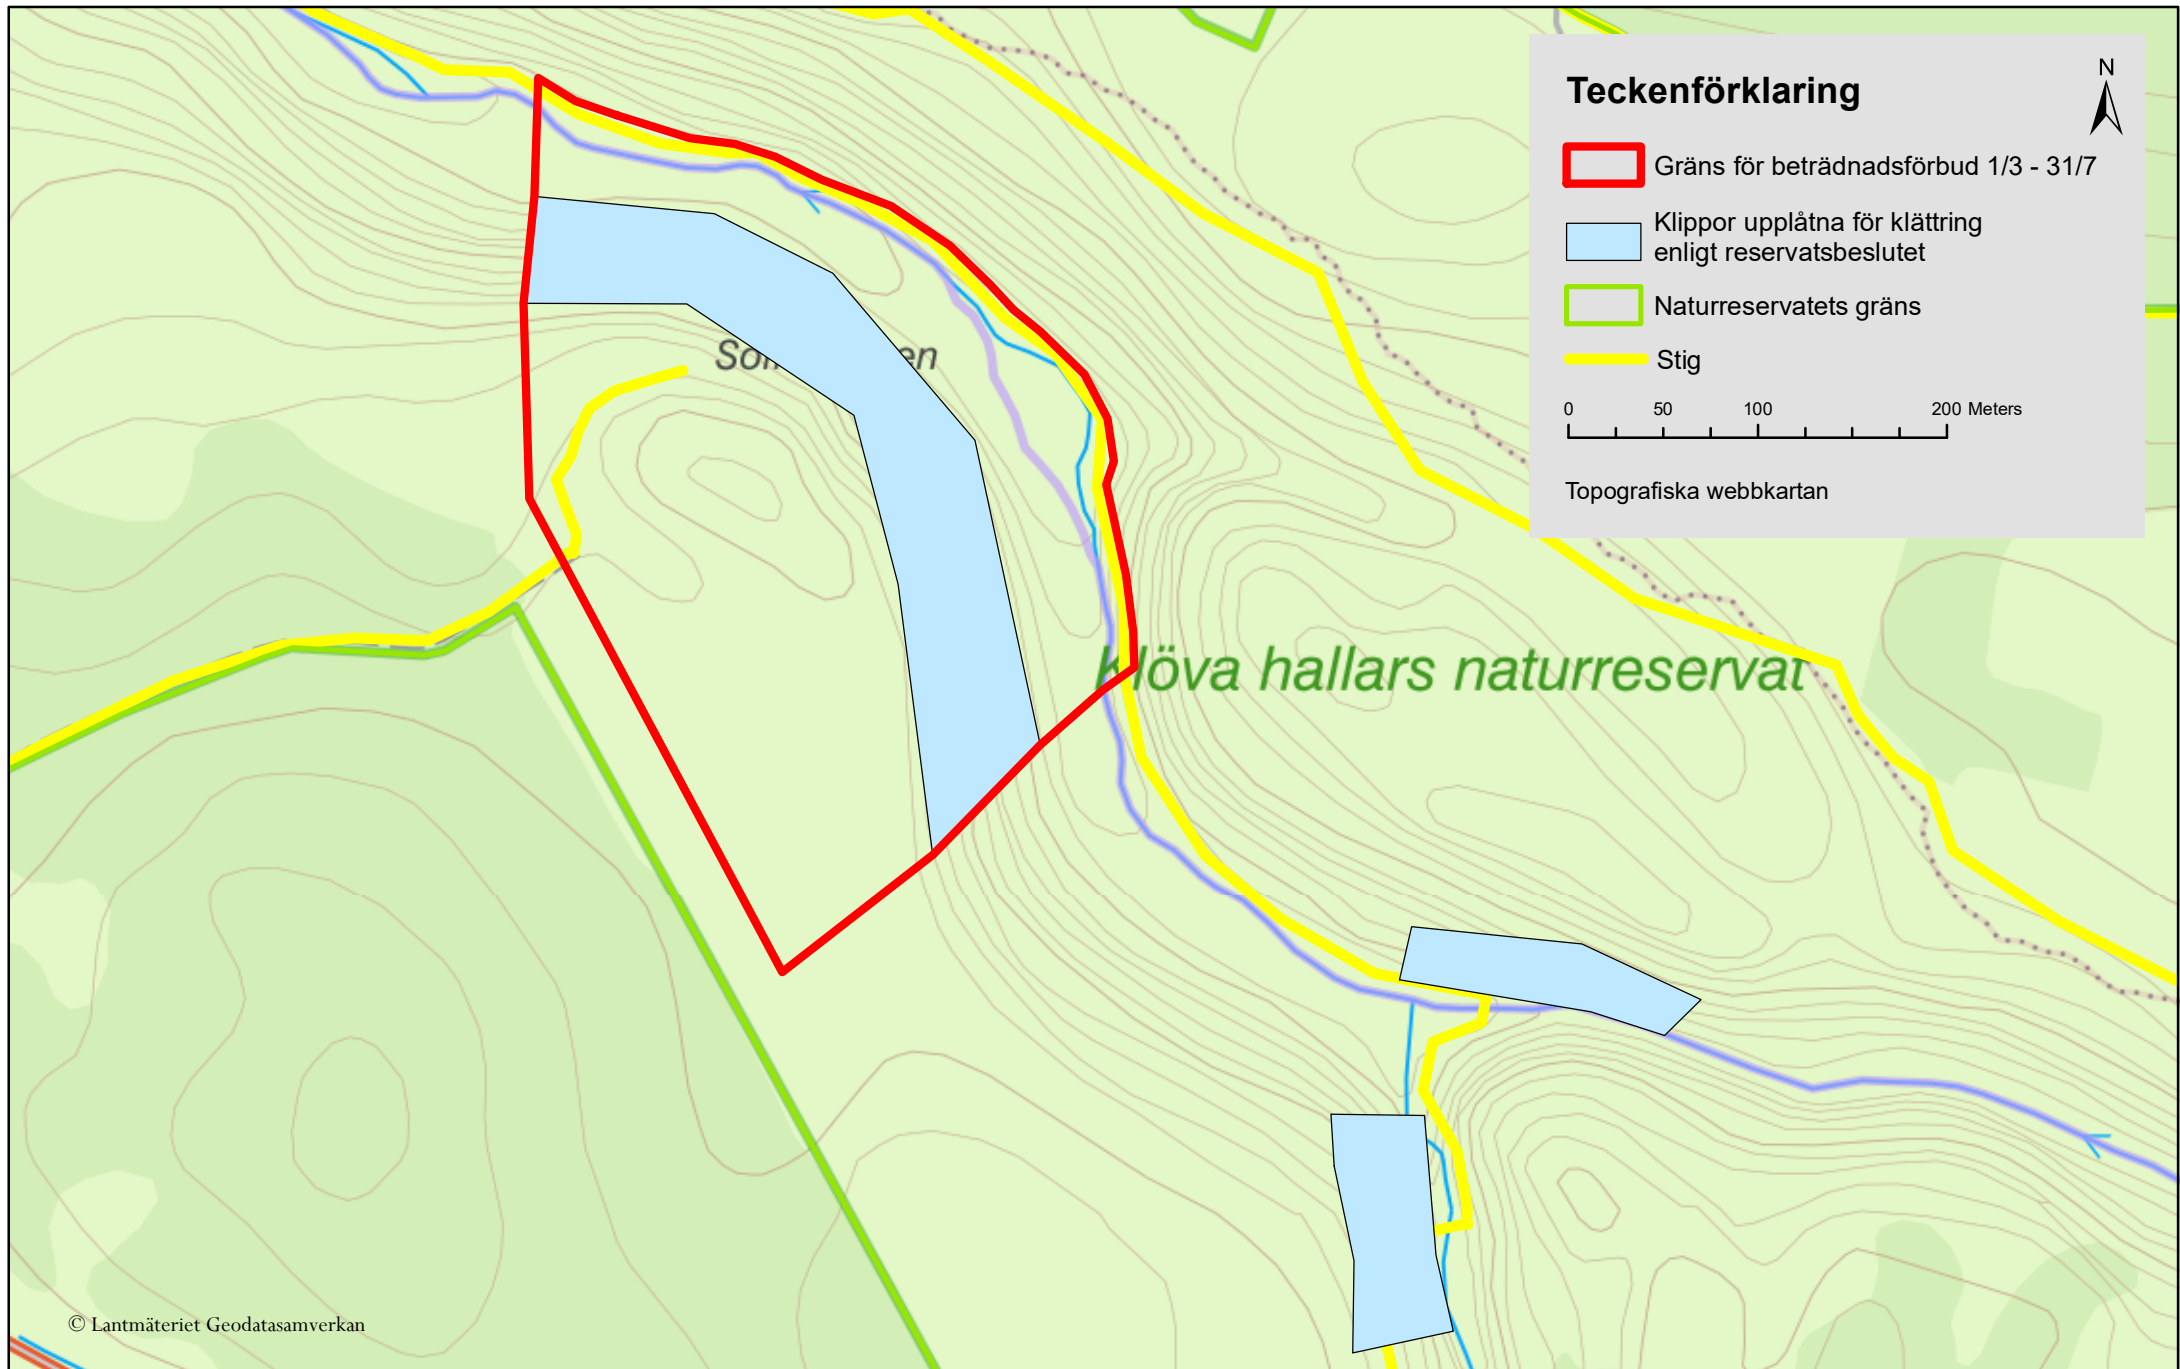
Teckenförklaring

N

Gräns för beträdnadsförbud 1/3 - 31/7

Klippor upplåtna för klättring enligt reservatsbeslutet

Naturreservatets gräns

Stig

0 50 100 200 Meters

Topografiska webbkartan

Sö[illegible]en

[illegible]löva hallars naturreservat

© Lantmäteriet Geodatasamverkan